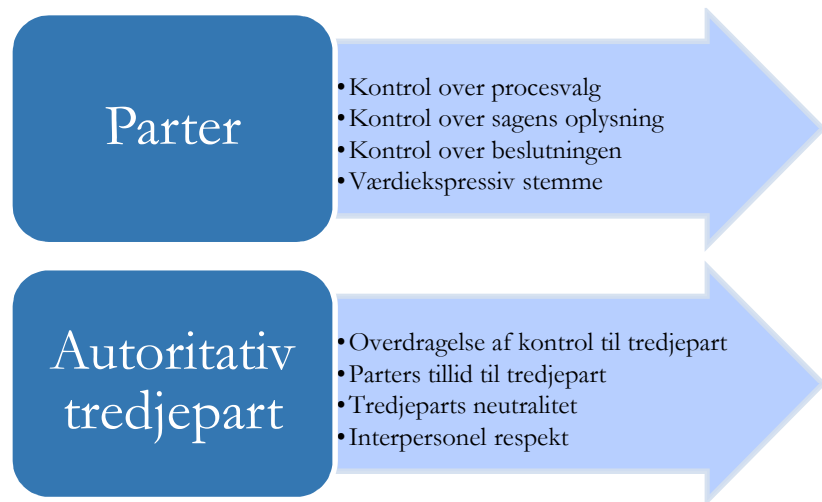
Parter

•Kontrol over procesvalg
•Kontrol over sagens oplysning
•Kontrol over beslutningen
•Værdiekspressiv stemme

Autoritativ tredjepart

•Overdragelse af kontrol til tredjepart
•Parters tillid til tredjepart
•Tredjeparts neutralitet
•Interpersonel respekt